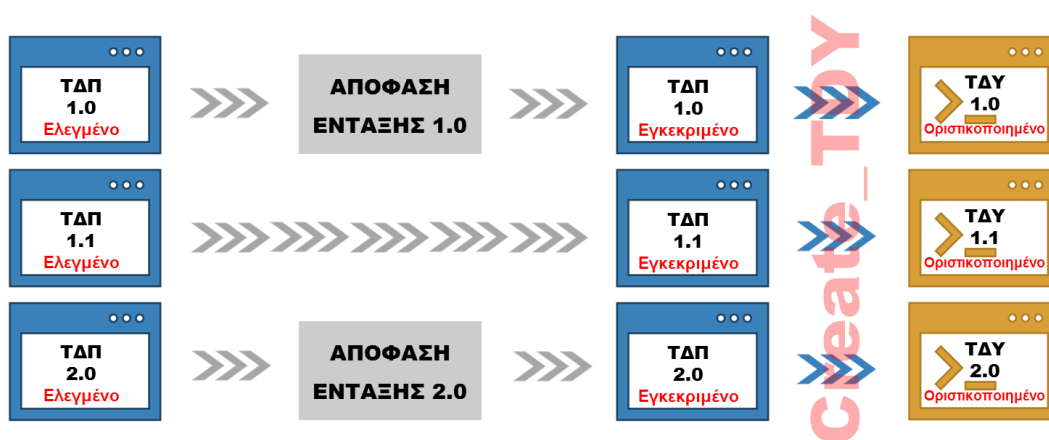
ΤΔΠ
1.0
Ελεγμένο

ΑΠΟΦΑΣΗ
ΕΝΤΑΞΗΣ 1.0

ΤΔΠ
1.0
Εγκεκριμένο

ΤΔΥ
1.0
Οριστικοποιημένο

ΤΔΠ
1.1
Ελεγμένο

ΤΔΠ
1.1
Εγκεκριμένο

ΤΔΥ
1.1
Οριστικοποιημένο

ΤΔΠ
2.0
Ελεγμένο

ΑΠΟΦΑΣΗ
ΕΝΤΑΞΗΣ 2.0

ΤΔΠ
2.0
Εγκεκριμένο

ΤΔΥ
2.0
Οριστικοποιημένο

Create_ΤΔΥ